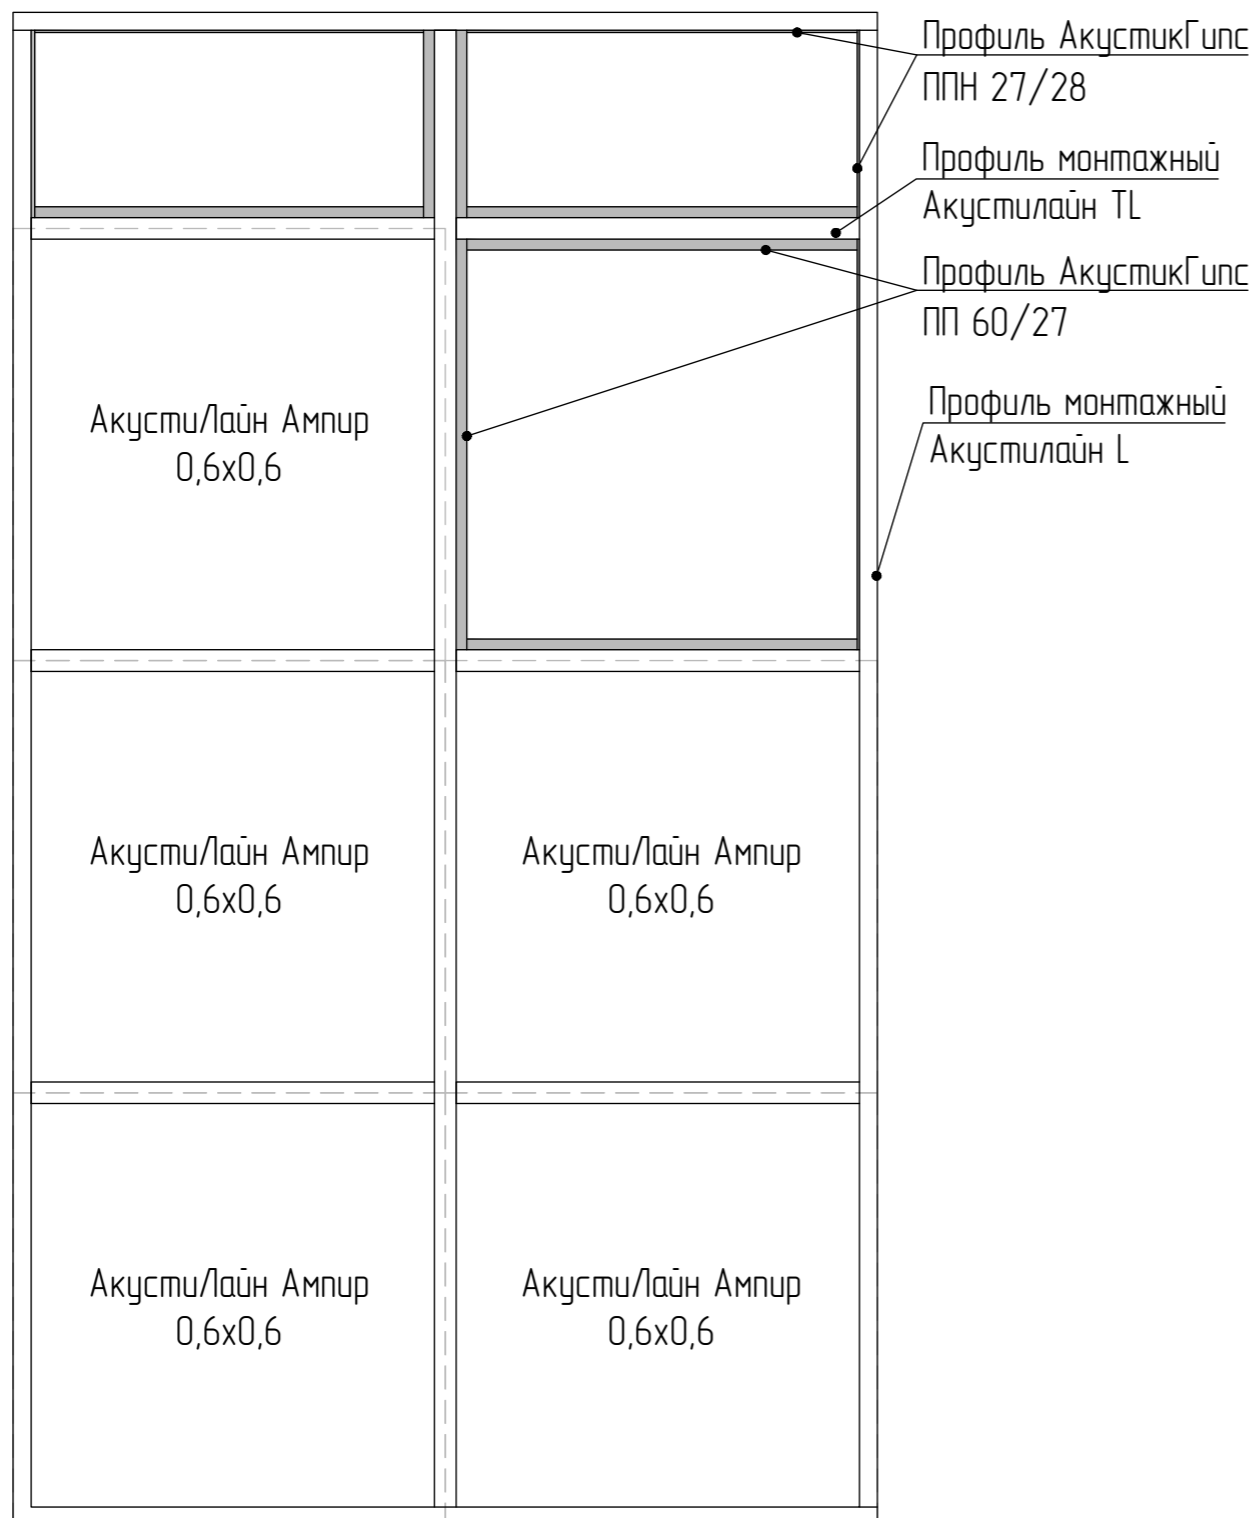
Профиль АкустикГипс ППН 27/28

Профиль монтажный Акустилайн TL

Профиль АкустикГипс ПП 60/27

Профиль монтажный Акустилайн L

АкустиЛайн Ампир 0,6x0,6

АкустиЛайн Ампир 0,6x0,6

АкустиЛайн Ампир 0,6x0,6

АкустиЛайн Ампир 0,6x0,6

АкустиЛайн Ампир 0,6x0,6